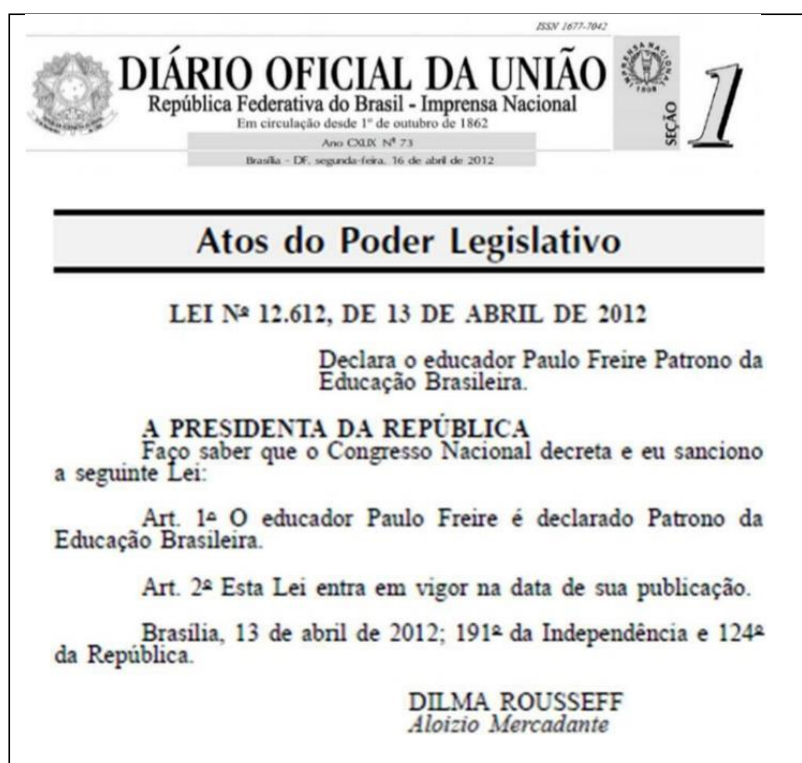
ISSN 1677-7042

DIÁRIO OFICIAL DA UNIÃO
República Federativa do Brasil - Imprensa Nacional
Em circulação desde 1º de outubro de 1862
Ano CXLIX Nº 73
Brasília - DF, segunda-feira, 16 de abril de 2012

IMPRENSA NACIONAL 1808

SEÇÃO 1

Atos do Poder Legislativo

LEI Nº 12.612, DE 13 DE ABRIL DE 2012

Declara o educador Paulo Freire Patrono da Educação Brasileira.

A PRESIDENTA DA REPÚBLICA
Faço saber que o Congresso Nacional decreta e eu sanciono a seguinte Lei:

Art. 1º O educador Paulo Freire é declarado Patrono da Educação Brasileira.

Art. 2º Esta Lei entra em vigor na data de sua publicação.

Brasília, 13 de abril de 2012; 191º da Independência e 124º da República.

DILMA ROUSSEFF
Aloizio Mercadante